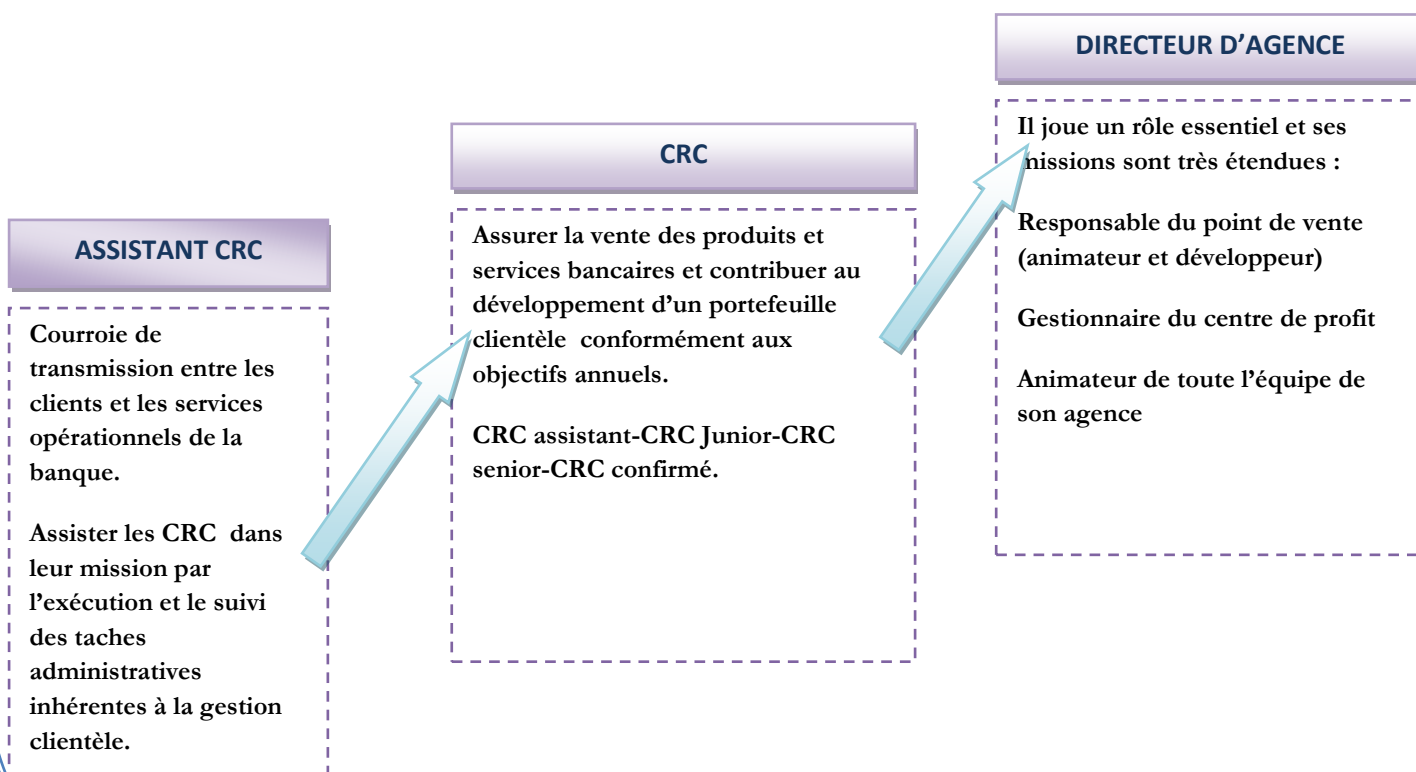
ASSISTANT CRC

Courroie de transmission entre les clients et les services opérationnels de la banque.

Assister les CRC dans leur mission par l'exécution et le suivi des taches administratives inhérentes à la gestion clientèle.

CRC

Assurer la vente des produits et services bancaires et contribuer au développement d'un portefeuille clientèle conformément aux objectifs annuels.

CRC assistant-CRC Junior-CRC senior-CRC confirmé.

DIRECTEUR D'AGENCE

Il joue un rôle essentiel et ses missions sont très étendues :

Responsable du point de vente (animateur et développeur)

Gestionnaire du centre de profit

Animateur de toute l'équipe de son agence